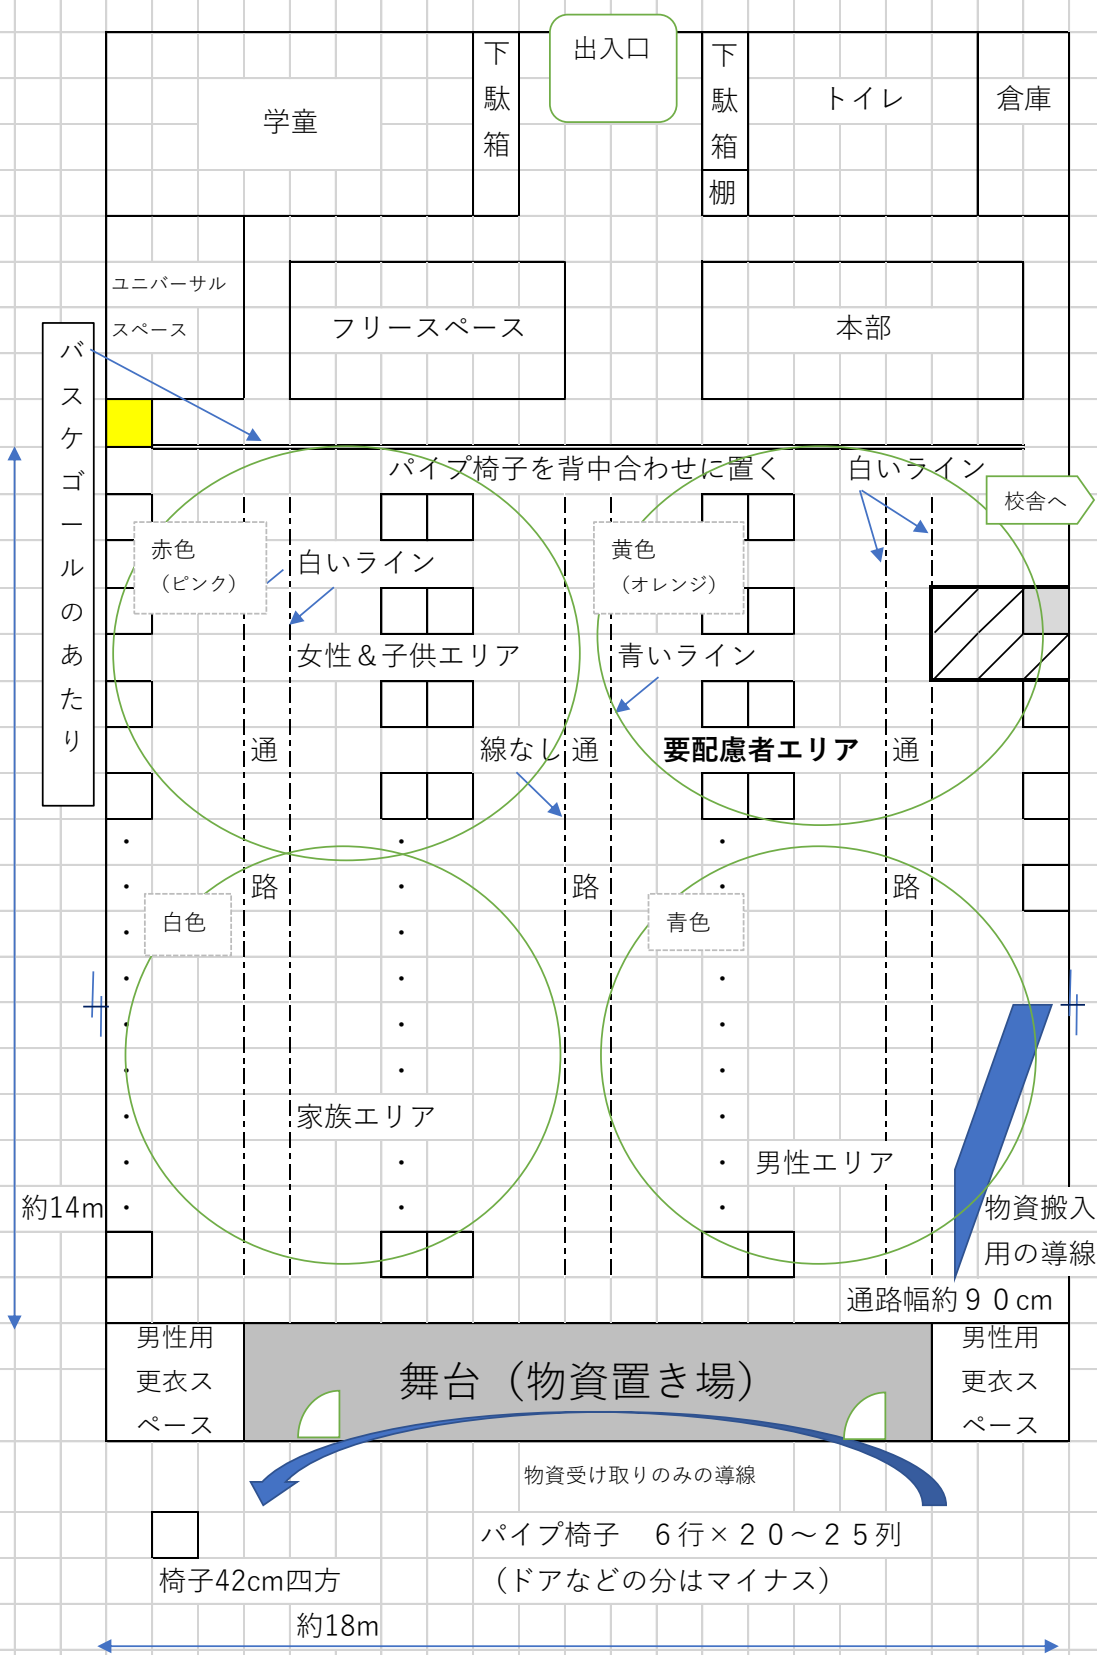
下駄箱

出入口

下駄箱

棚

学童

トイレ

倉庫

ユニバーサルスペース

フリースペース

本部

バスケゴールのあたり

パイプ椅子を背中合わせに置く

白いライン

校舎へ

赤色（ピンク）

白いライン

黄色（オレンジ）

女性＆子供エリア

青いライン

線なし

通路

要配慮者エリア

通路

通路

白色

青色

家族エリア

男性エリア

約14m

物資搬入用の導線

通路幅約９０cm

男性用更衣スペース

舞台（物資置き場）

男性用更衣スペース

物資受け取りのみの導線

パイプ椅子　６行×２０～２５列

（ドアなどの分はマイナス）

椅子42cm四方

約18m